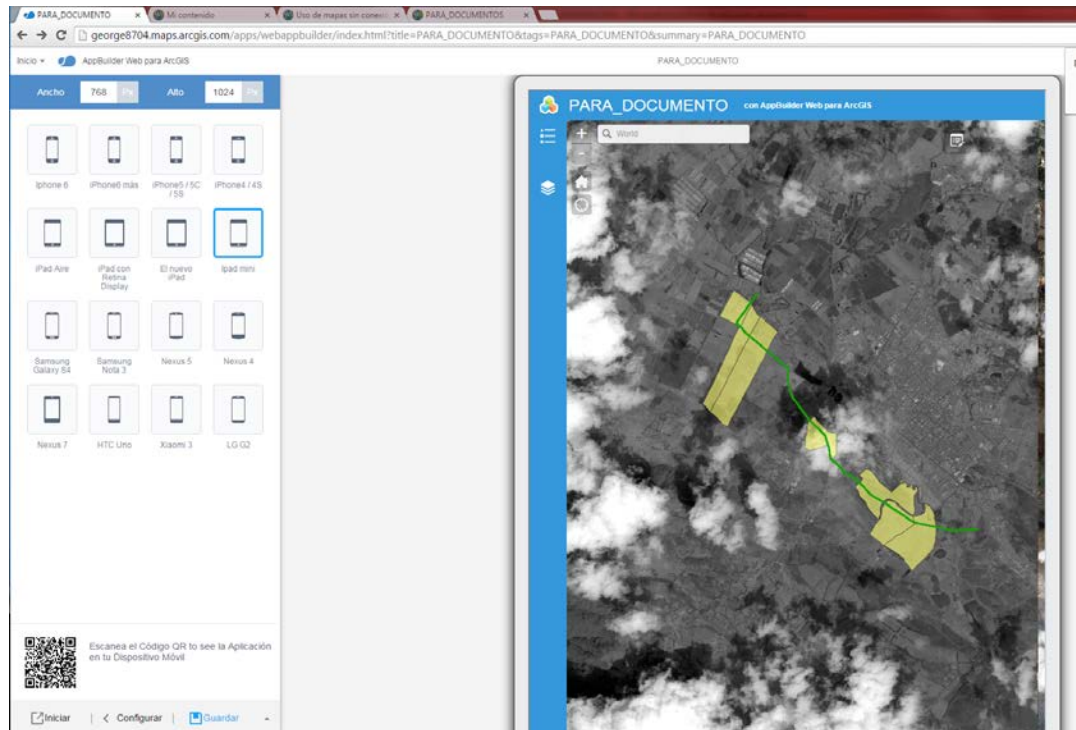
PARA_DOCUMENTO × Mi contenido × Uso de mapas sin conexi × PARA_DOCUMENTOS ×

george8704.maps.arcgis.com/apps/webappbuilder/index.html?title=PARA_DOCUMENTO&tags=PARA_DOCUMENTO&summary=PARA_DOCUMENTO

Inicio ▾ AppBuilder Web para ArcGIS

PARA_DOCUMENTO

Ancho 768 Px Alto 1024 Px

Iphone 6
iPhone6 más
iPhone5 / 5C / 5S
iPhone4 / 4S
iPad Aire
iPad con Retina Display
El nuevo iPad
Ipad mini
Samsung Galaxy S4
Samsung Nota 3
Nexus 5
Nexus 4
Nexus 7
HTC Uno
Xiaomi 3
LG G2

Escanea el Código QR to see la Aplicación en tu Dispositivo Móvil

Iniciar | < Configurar | Guardar

PARA_DOCUMENTO con AppBuilder Web para ArcGIS

World